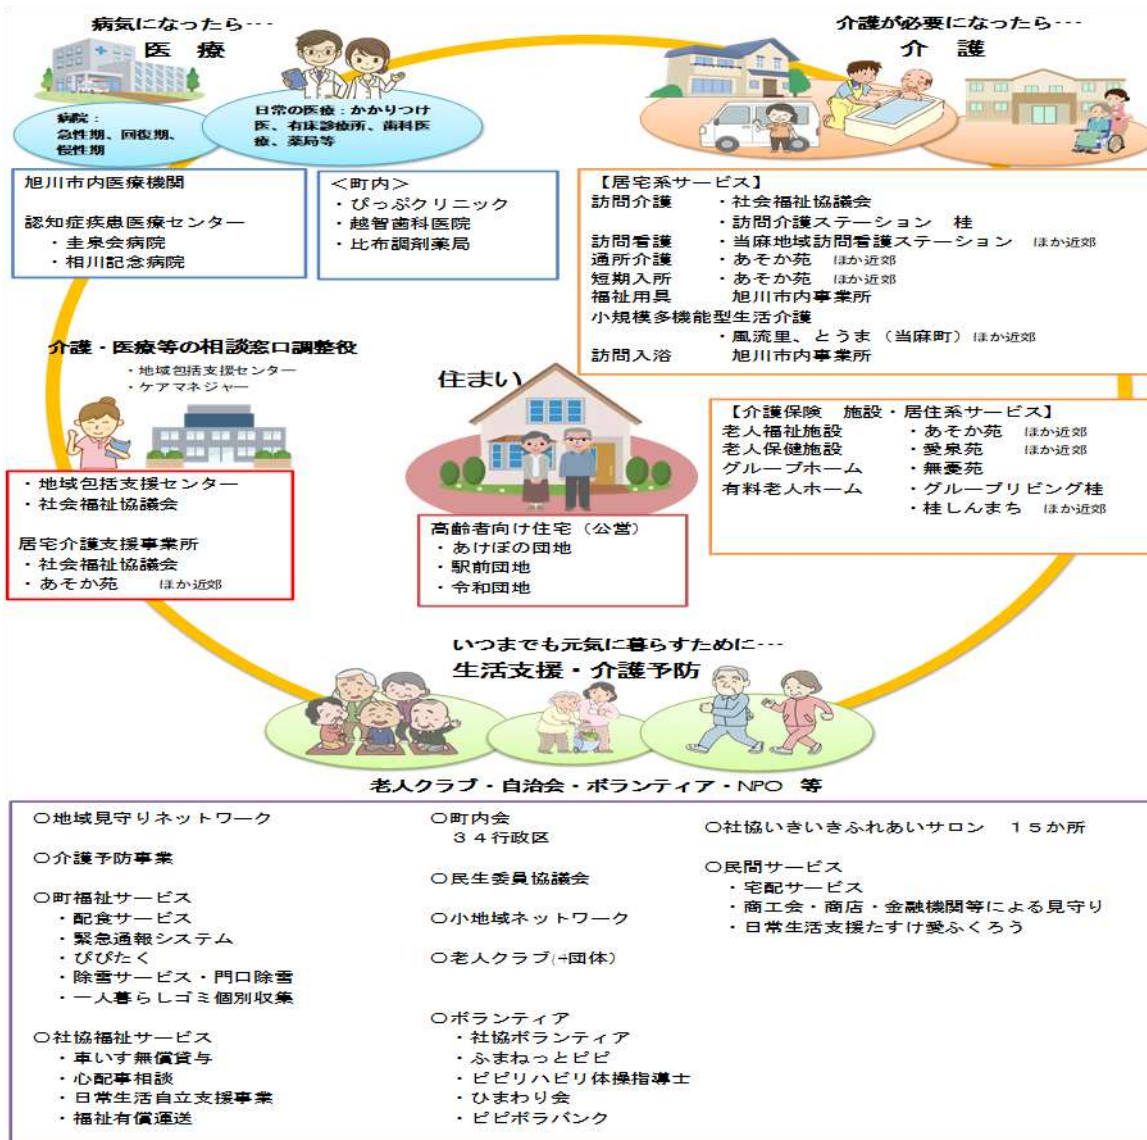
病気になったら･･･
医　療

病院：
急性期、回復期、
慢性期

日常の医療：かかりつけ医、有床診療所、歯科医療、薬局等

介護が必要になったら･･･
介　護

旭川市内医療機関

認知症疾患医療センター
・圭泉会病院
・相川記念病院

＜町内＞
・ぴっぷクリニック
・越智歯科医院
・比布調剤薬局

【居宅系サービス】
訪問介護　・社会福祉協議会
　・訪問介護ステーション　桂
訪問看護　・当麻地域訪問看護ステーション　ほか近郊
通所介護　・あそか苑　ほか近郊
短期入所　・あそか苑　ほか近郊
福祉用具　旭川市内事業所
小規模多機能型生活介護
　・風流里、とうま（当麻町）ほか近郊
訪問入浴　旭川市内事業所

介護・医療等の相談窓口調整役
・地域包括支援センター
・ケアマネジャー

住まい

【介護保険　施設・居住系サービス】
老人福祉施設　・あそか苑　ほか近郊
老人保健施設　・愛泉苑　ほか近郊
グループホーム　・無憂苑
有料老人ホーム　・グループリビング桂
　・桂しんまち　ほか近郊

・地域包括支援センター
・社会福祉協議会

居宅介護支援事業所
・社会福祉協議会
・あそか苑　ほか近郊

高齢者向け住宅（公営）
・あけぼの団地
・駅前団地
・令和団地

いつまでも元気に暮らすために･･･
生活支援・介護予防

老人クラブ・自治会・ボランティア・NPO　等

○地域見守りネットワーク

○介護予防事業

○町福祉サービス
・配食サービス
・緊急通報システム
・ぴぴたく
・除雪サービス・門口除雪
・一人暮らしゴミ個別収集

○社協福祉サービス
・車いす無償貸与
・心配事相談
・日常生活自立支援事業
・福祉有償運送

○町内会
３４行政区

○民生委員協議会

○小地域ネットワーク

○老人クラブ(+団体)

○ボランティア
・社協ボランティア
・ふまねっとピピ
・ピピリハビリ体操指導士
・ひまわり会
・ピピボラバンク

○社協いきいきふれあいサロン　１５か所

○民間サービス
・宅配サービス
・商工会・商店・金融機関等による見守り
・日常生活支援たすけ愛ふくろう